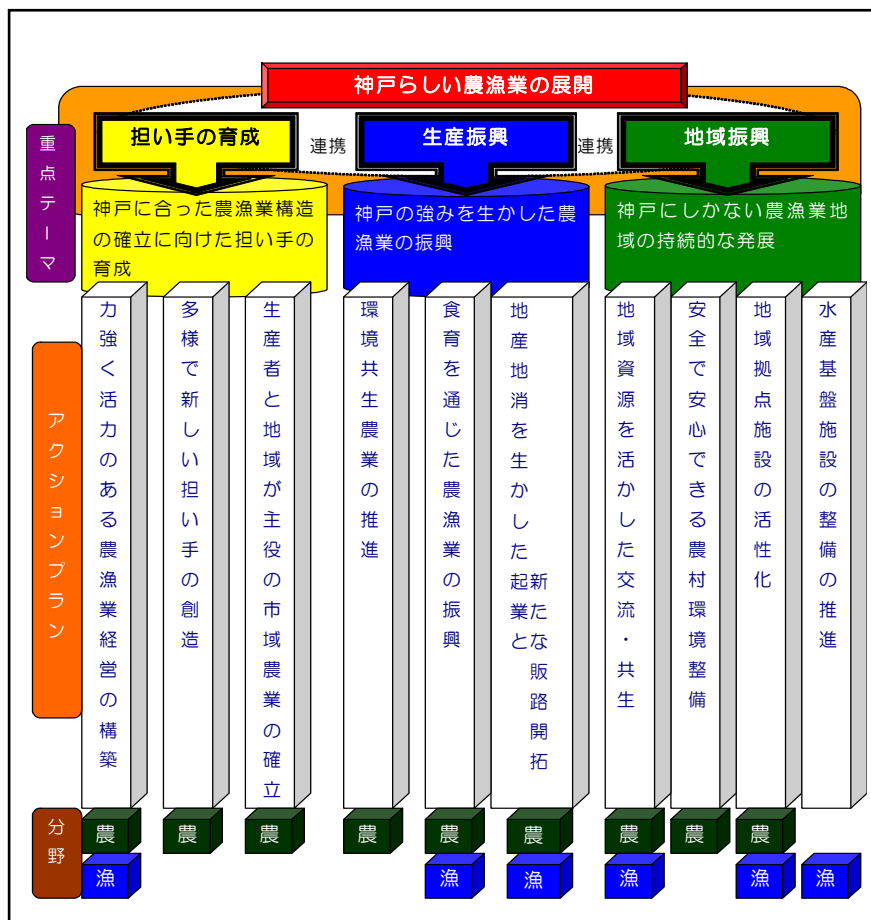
神戸らしい農漁業の展開

重点テーマ

担い手の育成　連携　生産振興　連携　地域振興

神戸に合った農漁業構造の確立に向けた担い手の育成

神戸の強みを生かした農漁業の振興

神戸にしかない農漁業地域の持続的な発展

アクションプラン

力強く活力のある農漁業経営の構築

多様で新しい担い手の創造

生産者と地域が主役の市域農業の確立

環境共生農業の推進

食育を通じた農漁業の振興

地産地消を生かした起業と新たな販路開拓

地域資源を活かした交流・共生

安全で安心できる農村環境整備

地域拠点施設の活性化

水産基盤施設の整備の推進

分野

農　農　農　農　農　農　農　農　農

漁　漁　漁　漁　漁　漁